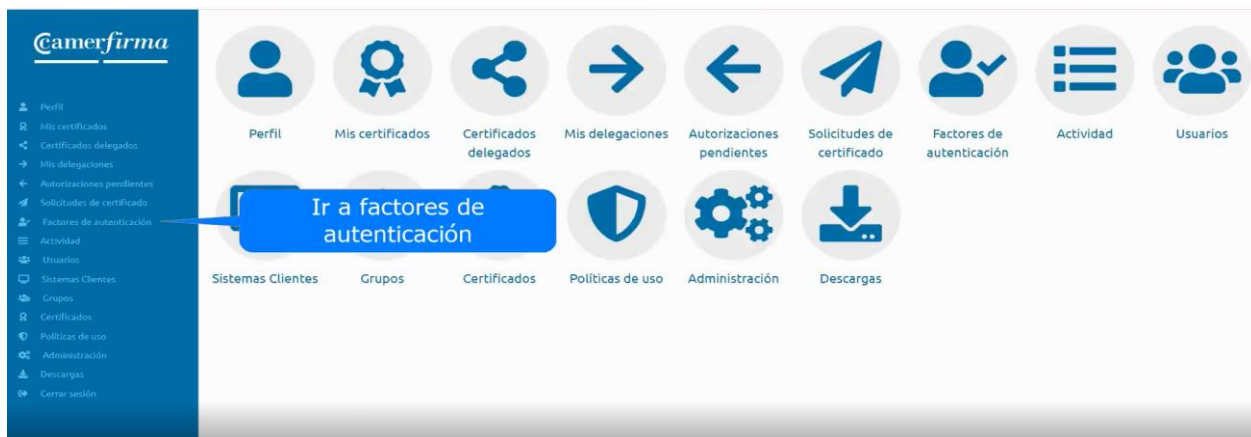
Camerfirma

Perfil
Mis certificados
Certificados delegados
Mis delegaciones
Autorizaciones pendientes
Solicitudes de certificado
Factores de autenticación
Actividad
Usuarios
Sistemas Clientes
Grupos
Certificados
Políticas de uso
Administración
Descargas
Cerrar sesión

Perfil
Mis certificados
Certificados delegados
Mis delegaciones
Autorizaciones pendientes
Solicitudes de certificado
Factores de autenticación
Actividad
Usuarios

Ir a factores de autenticación

Sistemas Clientes
Grupos
Certificados
Políticas de uso
Administración
Descargas